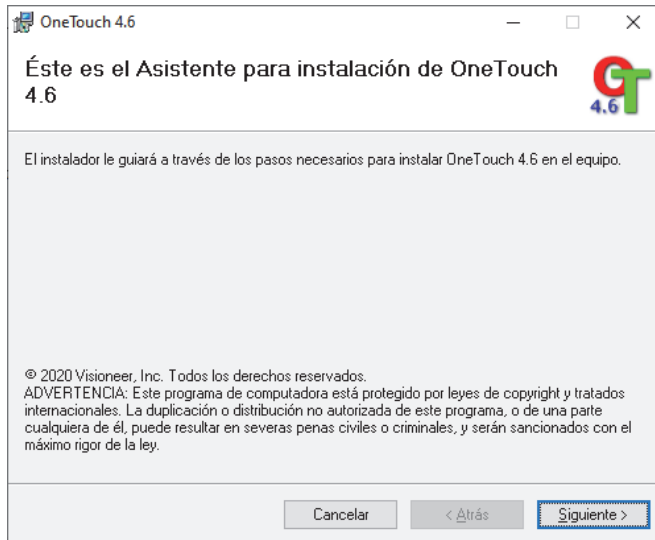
OneTouch 4.6

Éste es el Asistente para instalación de OneTouch 4.6

4.6

El instalador le guiará a través de los pasos necesarios para instalar OneTouch 4.6 en el equipo.

© 2020 Visioneer, Inc. Todos los derechos reservados.
ADVERTENCIA: Este programa de computadora está protegido por leyes de copyright y tratados internacionales. La duplicación o distribución no autorizada de este programa, o de una parte cualquiera de él, puede resultar en severas penas civiles o criminales, y serán sancionados con el máximo rigor de la ley.

Cancelar
< Atrás
Siguiente >